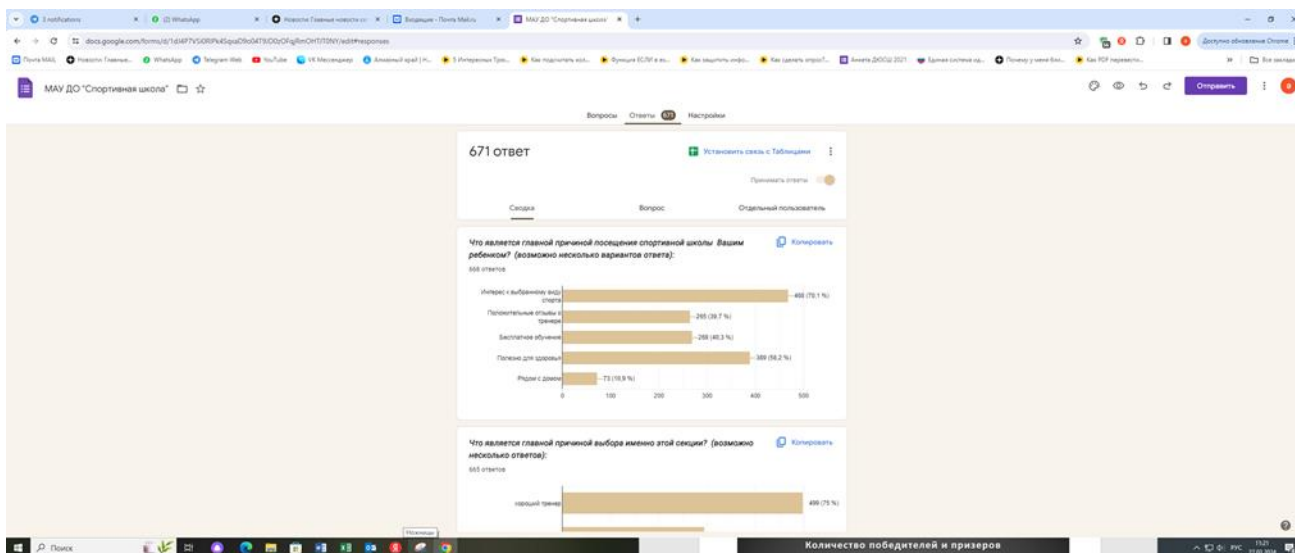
3 notifications | (2) WhatsApp | Новости Главные новости | Входящие - Почта Mail.ru | МАУ ДО "Спортивная школа"

docs.google.com/forms/d/1d/4F7VSKRPk4Sqoa09o0479D0zOFqRmOHT/T0NY/edit#responses

Почта Mail | Новости Главные | WhatsApp | Telegram Web | YouTube | VK Мессенджер | Алмазный край | 5 Интересных Трю... | Как подсчитать кол... | Функция ЕСЛИ в ко... | Как защитить инфо... | Как сделать опрос? | Анкета ДЮСШ 2021 | Единая система ид... | Почему у меня бло... | Как PDF перевести... | Все закладки

МАУ ДО "Спортивная школа"

Отправить

Вопросы Ответы 671 Настройки

671 ответ

Установить связь с Таблицами

Принимать ответы

Сводка Вопрос Отдельный пользователь

Что является главной причиной посещения спортивной школы Вашим ребенком? (возможно несколько вариантов ответа):

Копировать

668 ответов

| | |
|---|---|
| Интерес к выбранному виду спорта | 468 (70,1 %) |
| Положительные отзывы о тренере | 245 (36,7 %) |
| Бесплатное обучение | 268 (40,3 %) |
| Полезно для здоровья | 389 (58,2 %) |
| Рядом с домом | 73 (10,9 %) |

0 100 200 300 400 500

Что является главной причиной выбора именно этой секции? (возможно несколько ответов):

Копировать

665 ответов

хороший тренер 499 (75 %)

Ножницы

Поиск

Количество победителей и призеров

РУС 15:21